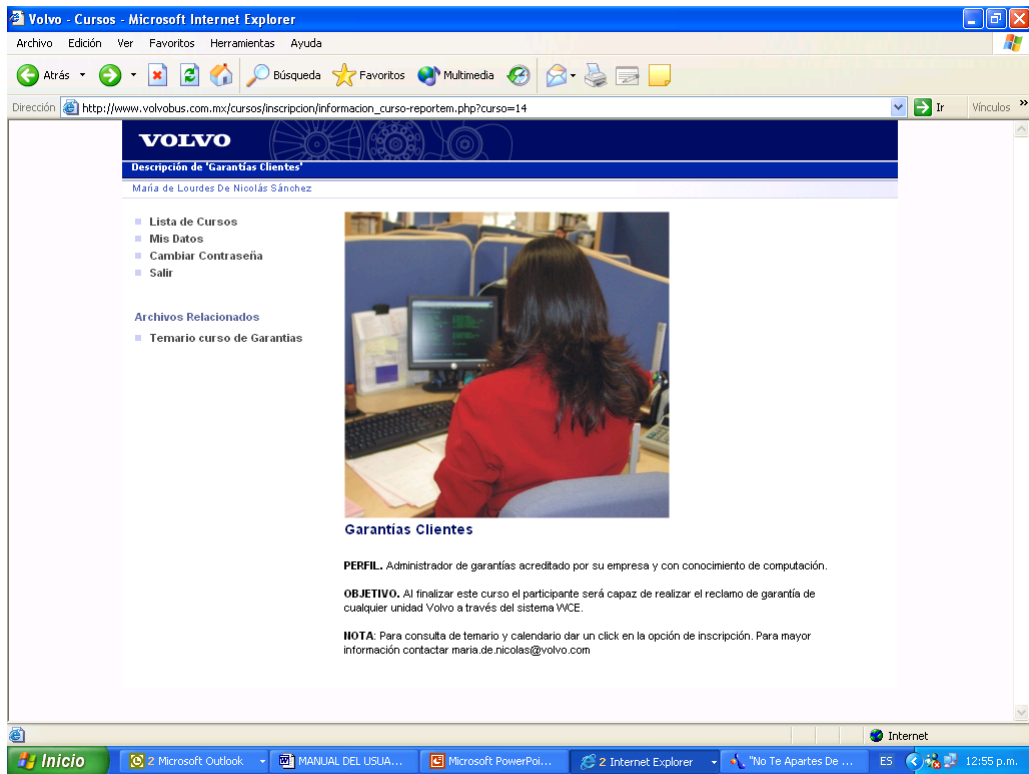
Volvo - Cursos - Microsoft Internet Explorer

Archivo Edición Ver Favoritos Herramientas Ayuda

Atrás Búsqueda Favoritos Multimedia

Dirección http://www.volvobus.com.mx/cursos/inscripcion/informacion_curso-reportem.php?curso=14 Ir Vínculos

VOLVO

Descripción de 'Garantías Clientes'

María de Lourdes De Nicolás Sánchez

Lista de Cursos
Mis Datos
Cambiar Contraseña
Salir

Archivos Relacionados

Temario curso de Garantias

Garantías Clientes

PERFIL. Administrador de garantías acreditado por su empresa y con conocimiento de computación.

OBJETIVO. Al finalizar este curso el participante será capaz de realizar el reclamo de garantía de cualquier unidad Volvo a través del sistema WCE.

NOTA: Para consulta de temario y calendario dar un click en la opción de inscripción. Para mayor información contactar maria.de.nicolas@volvo.com

Internet

Inicio 2 Microsoft Outlook MANUAL DEL USUA... Microsoft PowerPoi... 2 Internet Explorer "No Te Apartes De ... ES 12:55 p.m.